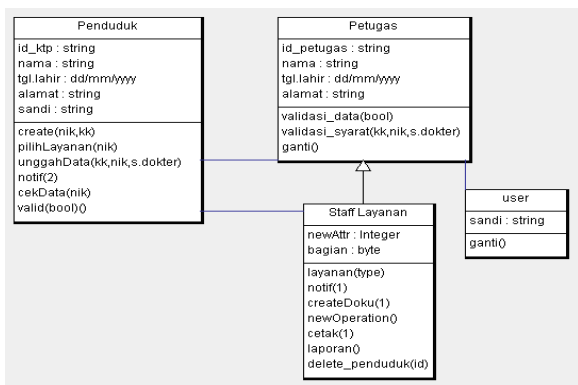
Penduduk

id_ktp : string
nama : string
tgl.lahir : dd/mm/yyyy
alamat : string
sandi : string

create(nik,kk)
pilihLayanan(nik)
unggahData(kk,nik,s.dokter)
notif(2)
cekData(nik)
valid(bool)()

Petugas

id_petugas : string
nama : string
tgl.lahir : dd/mm/yyyy
alamat : string

validasi_data(bool)
validasi_syarat(kk,nik,s.dokter)
ganti()

Staff Layanan

newAttr : Integer
bagian : byte

layanan(type)
notif(1)
createDoku(1)
newOperation()
cetak(1)
laporan()
delete_penduduk(id)

user

sandi : string

ganti()